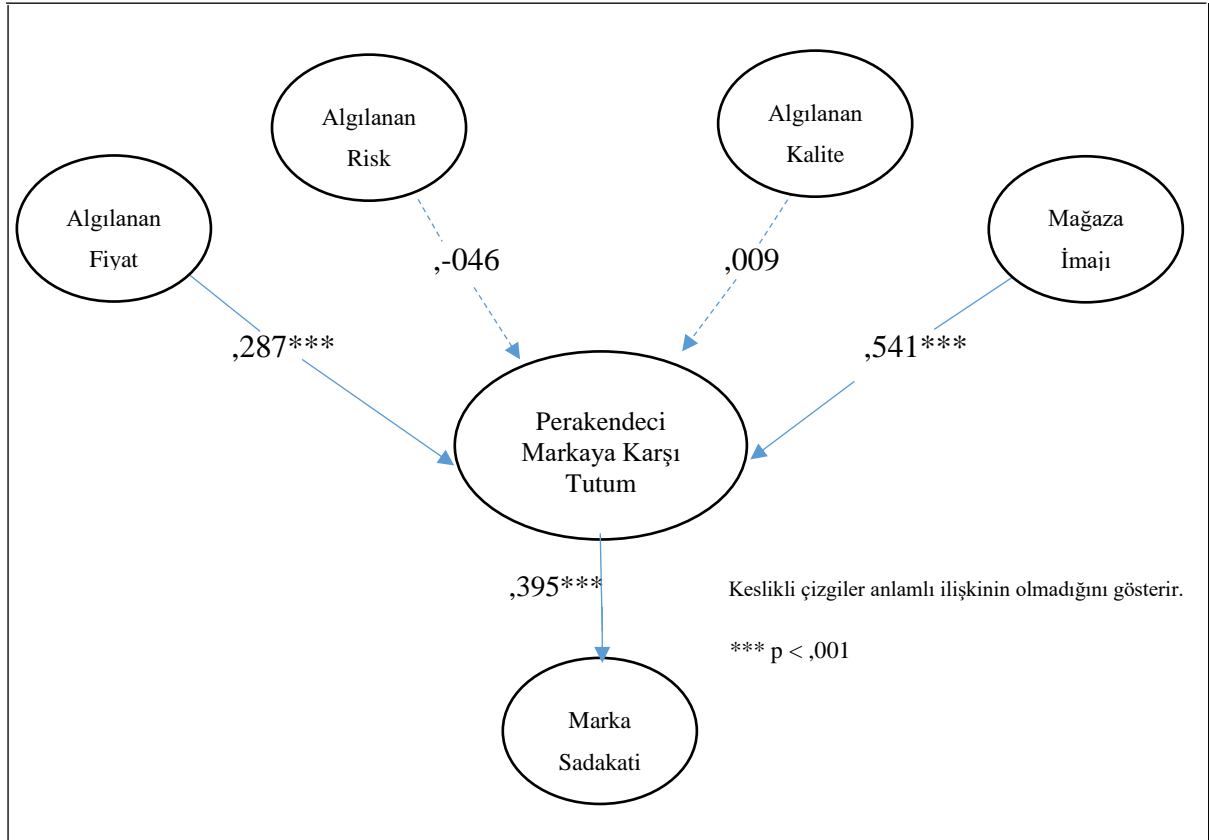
Algılanan Risk

Algılanan Kalite

Algılanan Fiyat

Mağaza İmajı

,-046

,009

,287***

,541***

Perakendeci Markaya Karşı Tutum

,395***

Keslikli çizgiler anlamlı ilişkinin olmadığını gösterir.

*** p < ,001

Marka Sadakati